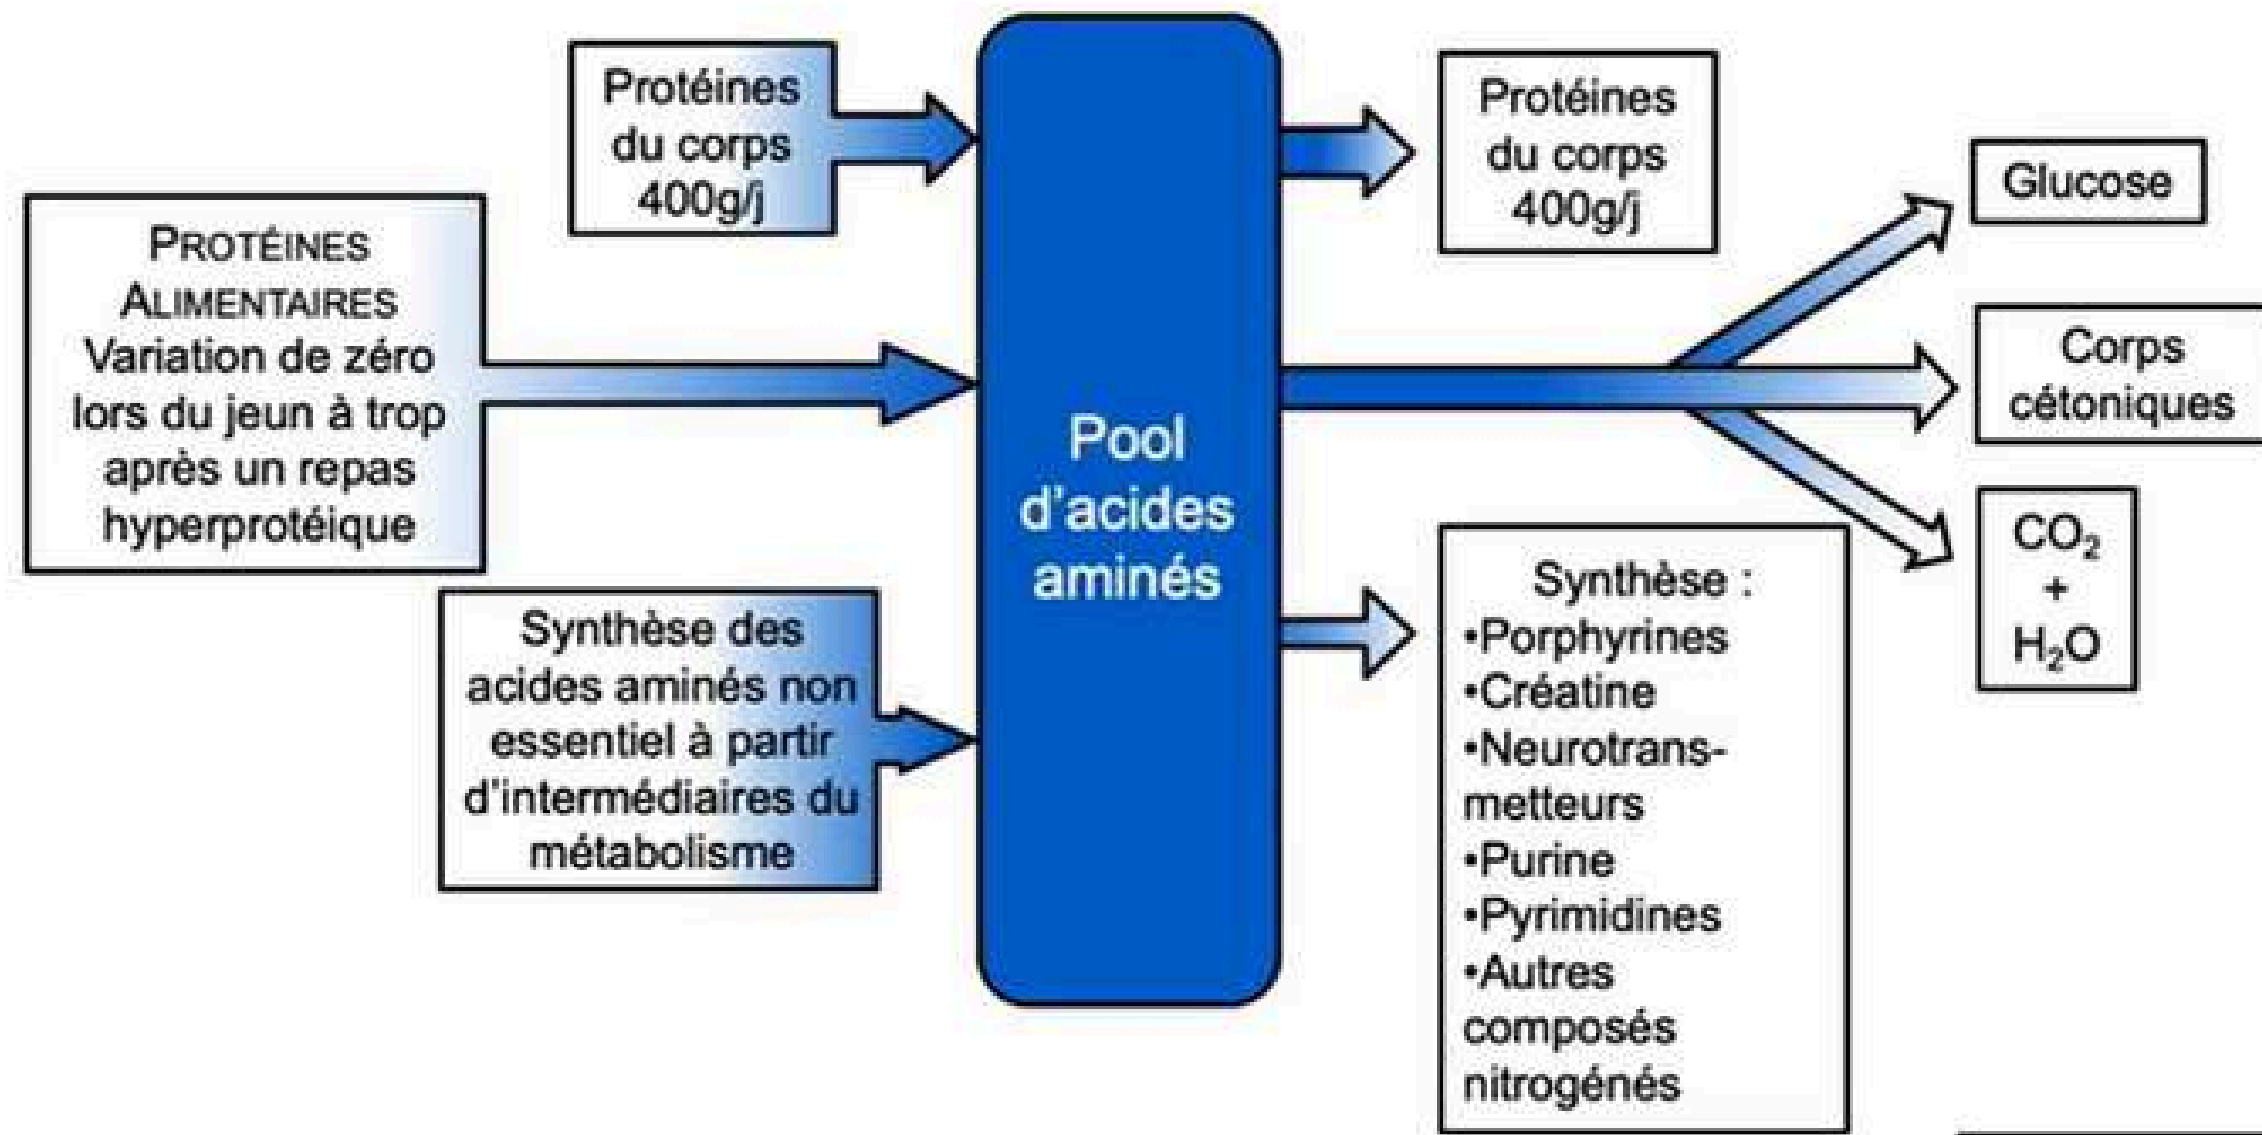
Protéines du corps 400g/j

PROTÉINES ALIMENTAIRES Variation de zéro lors du jeun à trop après un repas hyperprotéique

Synthèse des acides aminés non essentiel à partir d'intermédiaires du métabolisme

Pool d'acides aminés

Protéines du corps 400g/j

Glucose

Corps cétoniques

$CO_2$ + $H_2O$

Synthèse :
•Porphyrines
•Créatine
•Neurotransmetteurs
•Purine
•Pyrimidines
•Autres composés nitrogénés